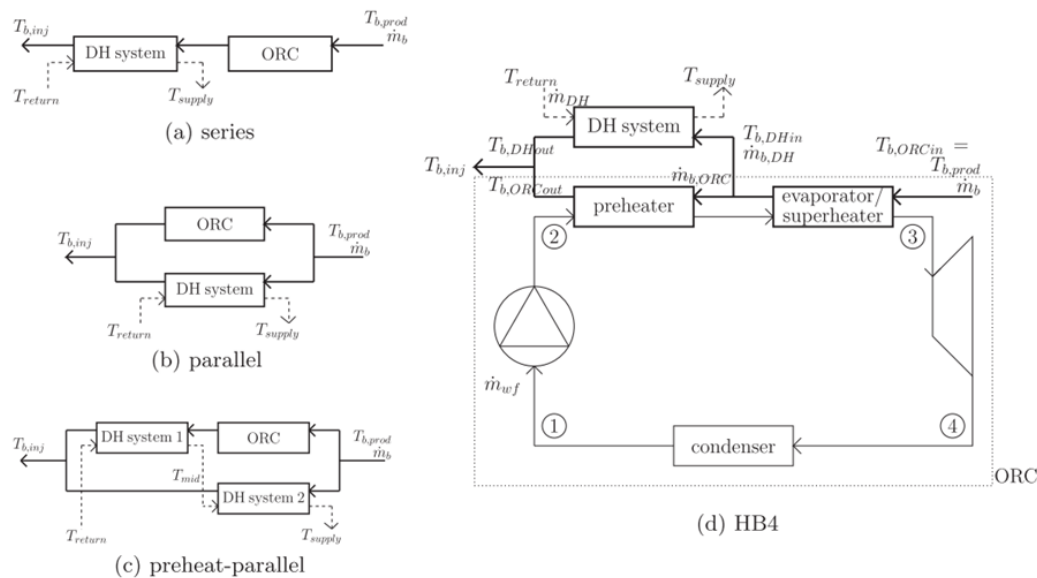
$T_{b,inj}$ DH system ORC $T_{b,prod}$ $\dot{m}_b$

$T_{return}$ $T_{supply}$

(a) series

ORC

$T_{b,inj}$ $T_{b,prod}$ $\dot{m}_b$

DH system

$T_{return}$ $T_{supply}$

(b) parallel

$T_{b,inj}$ DH system 1 ORC $T_{b,prod}$ $\dot{m}_b$

$T_{mid}$ DH system 2

$T_{return}$ $T_{supply}$

(c) preheat-parallel

$T_{return}$ $\dot{m}_{DH}$ $T_{supply}$

DH system

$T_{b,DHout}$ $T_{b,DHin}$ $\dot{m}_{b,DH}$ $T_{b,ORCin} =$ $T_{b,prod}$

$T_{b,inj}$

$T_{b,ORCout}$ $\dot{m}_{b,ORC}$ $\dot{m}_b$

preheater evaporator/ superheater

2 3

$\dot{m}_{wf}$

1 4

condenser

ORC

(d) HB4